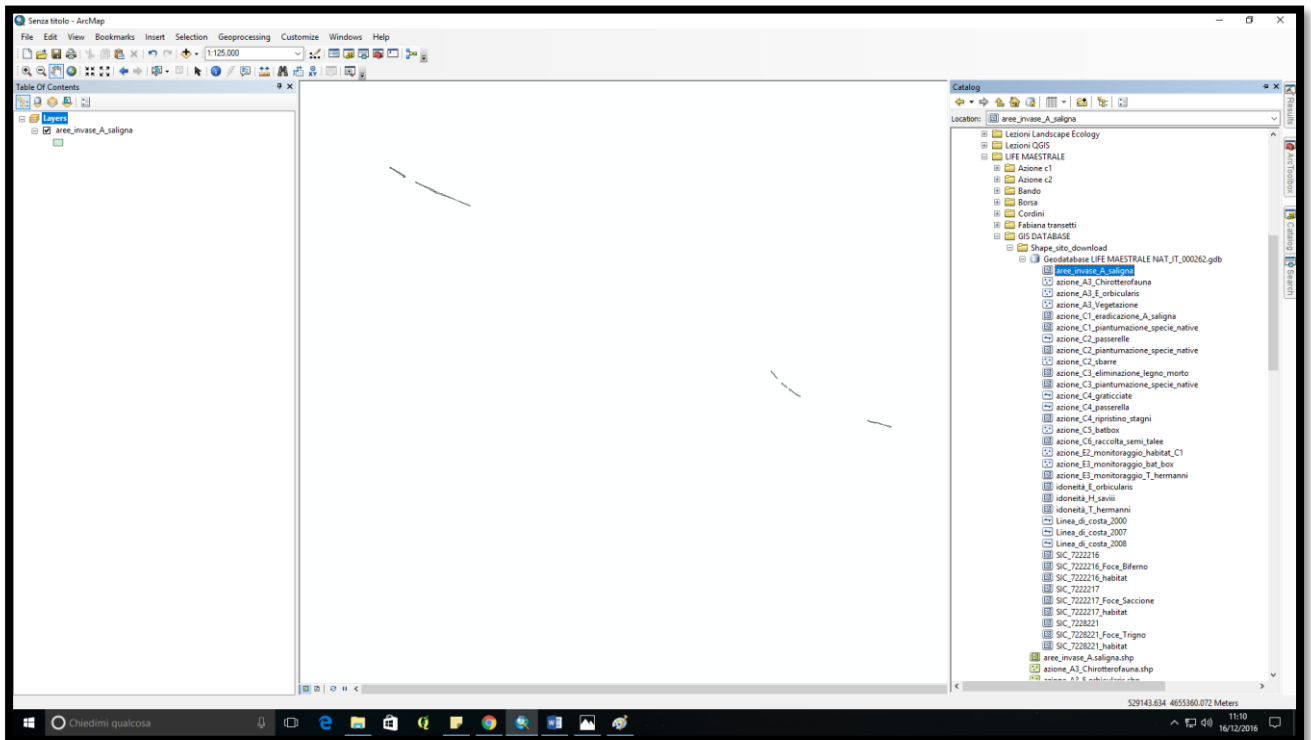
Senza titolo - ArcMap

File Edit View Bookmarks Insert Selection Geoprocessing Customize Windows Help

1:125.000

Table Of Contents

Layers
aree_invase_A_saligna

Catalog

Location: aree_invase_A_saligna

Lezioni Landscape Ecology
Lezioni QGIS
LIFE MAESTRALE
Azione c1
Azione c2
Bando
Borsa
Cordini
Fabiana transetti
GIS DATABASE
Shape_sito_download
Geodatabase LIFE MAESTRALE NAT_IT_000262.gdb
aree_invase_A_saligna
azione_A3_Chirotterofauna
azione_A3_E_orbicularis
azione_A3_Vegetazione
azione_C1_eradicazione_A_saligna
azione_C1_piantumazione_specie_native
azione_C2_passerelle
azione_C2_piantumazione_specie_native
azione_C2_sbarre
azione_C3_eliminazione_legno_morto
azione_C3_piantumazione_specie_native
azione_C4_graticciate
azione_C4_passerella
azione_C4_ripristino_stagni
azione_C5_batbox
azione_C6_raccolta_semi_talee
azione_E2_monitoraggio_habitat_C1
azione_E3_monitoraggio_bat_box
azione_E3_monitoraggio_T_hermanni
idoneità_E_orbicularis
idoneità_H_savii
idoneità_T_hermanni
Linea_di_costa_2000
Linea_di_costa_2007
Linea_di_costa_2008
SIC_7222216
SIC_7222216_Foce_Biferno
SIC_7222216_habitat
SIC_7222217
SIC_7222217_Foce_Saccione
SIC_7222217_habitat
SIC_7228221
SIC_7228221_Foce_Trigno
SIC_7228221_habitat
aree_invase_A_saligna.shp
azione_A3_Chirotterofauna.shp
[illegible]

Results
ArcToolbox
Catalog
Search

529143.634 4655360.072 Meters

Chiedimi qualcosa

11:10
16/12/2016